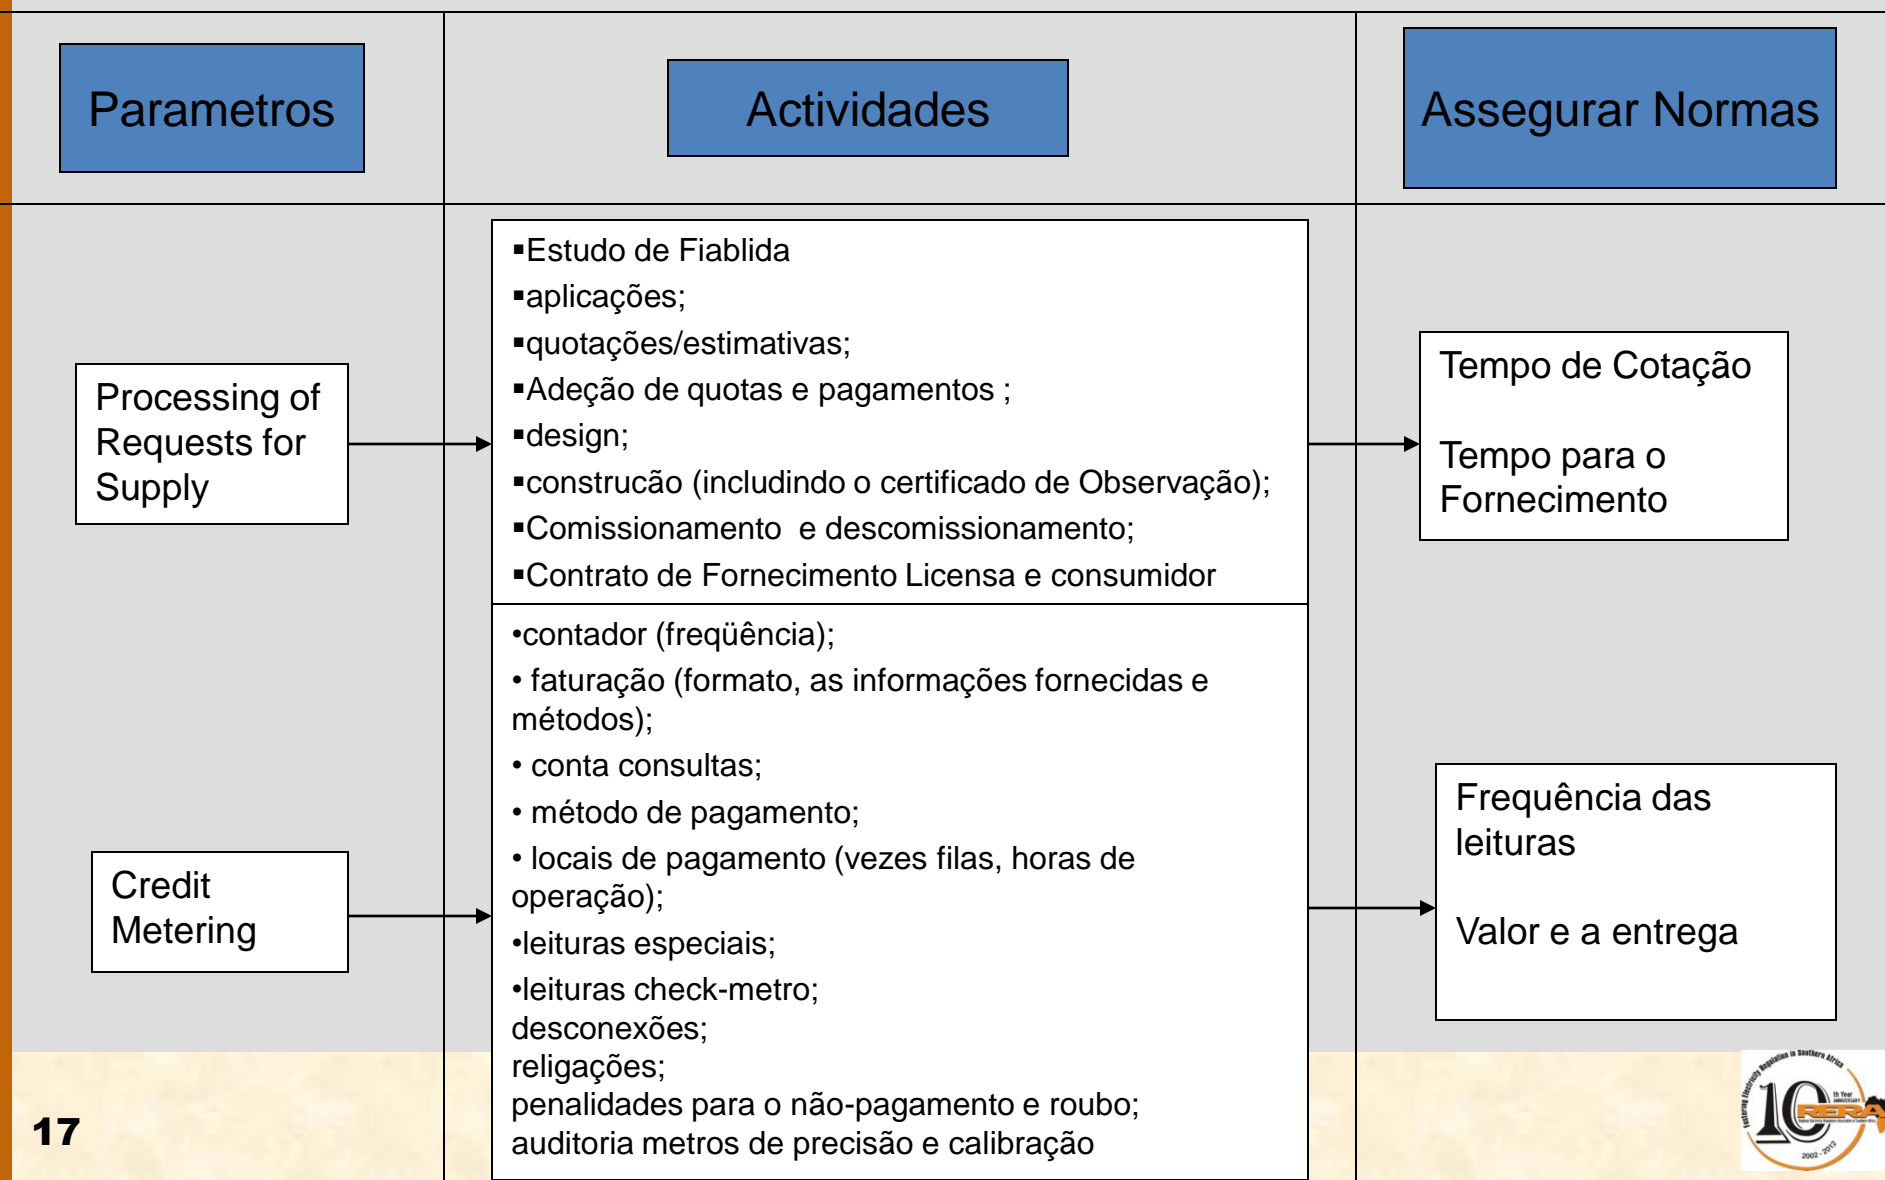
Parametros

Actividades

Assegurar Normas

Processing of Requests for Supply

▪Estudo de Fiablida
▪aplicações;
▪quotações/estimativas;
▪Adeção de quotas e pagamentos ;
▪design;
▪construcão (includindo o certificado de Observação);
▪Comissionamento e descomissionamento;
▪Contrato de Fornecimento Licensa e consumidor

Tempo de Cotação

Tempo para o Fornecimento

Credit Metering

•contador (freqüência);
• faturação (formato, as informações fornecidas e métodos);
• conta consultas;
• método de pagamento;
• locais de pagamento (vezes filas, horas de operação);
•leituras especiais;
•leituras check-metro;
desconexões;
religações;
penalidades para o não-pagamento e roubo;
auditoria metros de precisão e calibração

Frequência das leituras

Valor e a entrega

17

Fostering Electricity Regulation in Southern Africa
10th Year
RERA
2002 - 2012